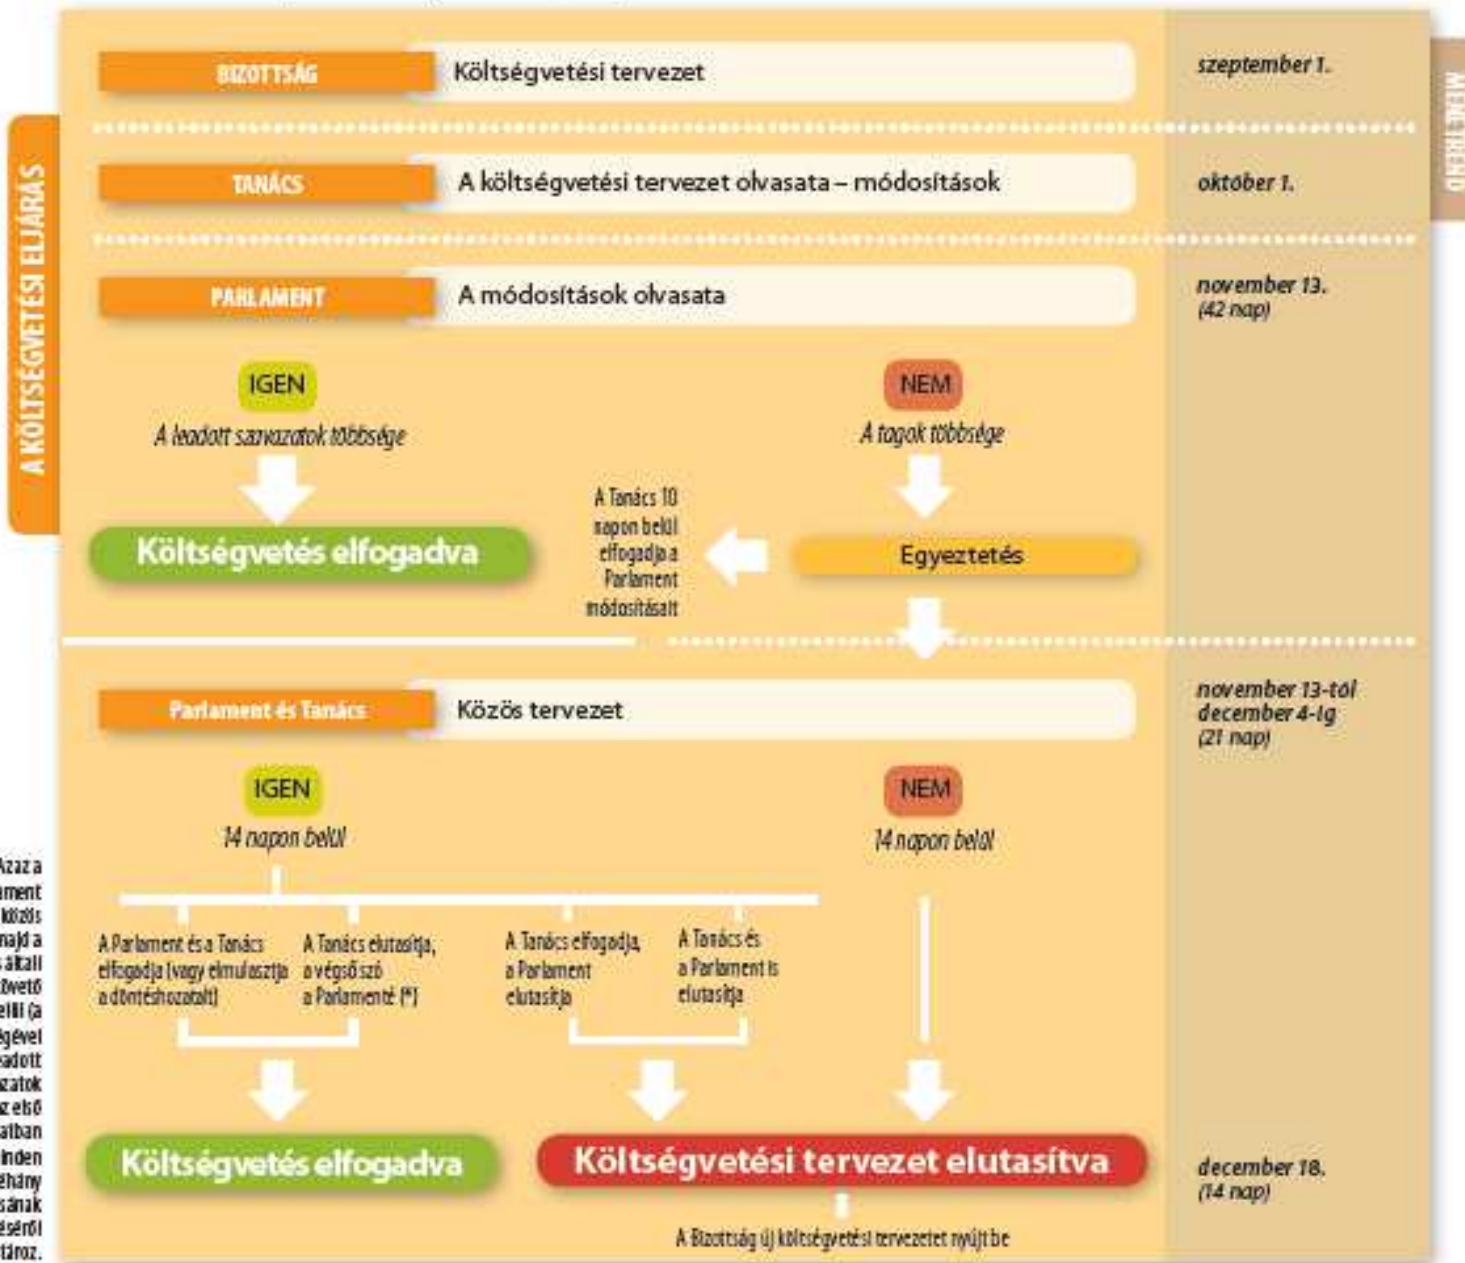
A KÖLTSÉGVETÉSI ELJÁRÁS

BIZOTTSÁG Költségvetési tervezet szeptember 1.

TANÁCS A költségvetési tervezet olvasata – módosítások október 1.

PARLAMENT A módosítások olvasata november 13. (42 nap)

IGEN
A leadott szavazatok többsége

NEM
A tagok többsége

Költségvetés elfogadva

A Tanács 10 napon belül elfogadja a Parlament módosításait

Egyeztetés

Parlament és Tanács Közös tervezet november 13-tól december 4-ig (21 nap)

IGEN
14 napon belül

NEM
14 napon belül

A Parlament és a Tanács elfogadja (vagy elmulasztja a döntéshozatalt)

A Tanács elutasítja, a végső szó a Parlamenté (*)

A Tanács elfogadja, a Parlament elutasítja

A Tanács és a Parlament is elutasítja

Költségvetés elfogadva

Költségvetési tervezet elutasítva december 18. (14 nap)

A Bizottság új költségvetési tervezetet nyújt be

Azaz a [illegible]ment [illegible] közös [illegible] majd a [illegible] általi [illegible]tvető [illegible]eli (a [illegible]égével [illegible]adott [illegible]zatok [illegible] első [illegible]atban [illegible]inden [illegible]ehány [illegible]sának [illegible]éséről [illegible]tároz.

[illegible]